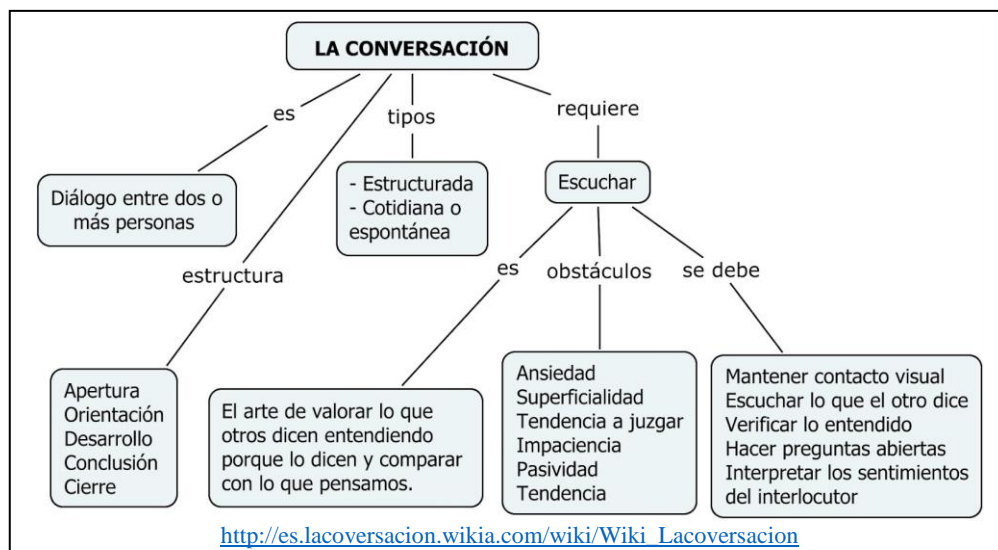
LA CONVERSACIÓN

es

tipos

requiere

Diálogo entre dos o más personas

- Estructurada
- Cotidiana o espontánea

Escuchar

estructura

es

obstáculos

se debe

Apertura
Orientación
Desarrollo
Conclusión
Cierre

El arte de valorar lo que otros dicen entendiendo porque lo dicen y comparar con lo que pensamos.

Ansiedad
Superficialidad
Tendencia a juzgar
Impaciencia
Pasividad
Tendencia

Mantener contacto visual
Escuchar lo que el otro dice
Verificar lo entendido
Hacer preguntas abiertas
Interpretar los sentimientos del interlocutor

http://es.lacoversacion.wikia.com/wiki/Wiki_Lacoversacion